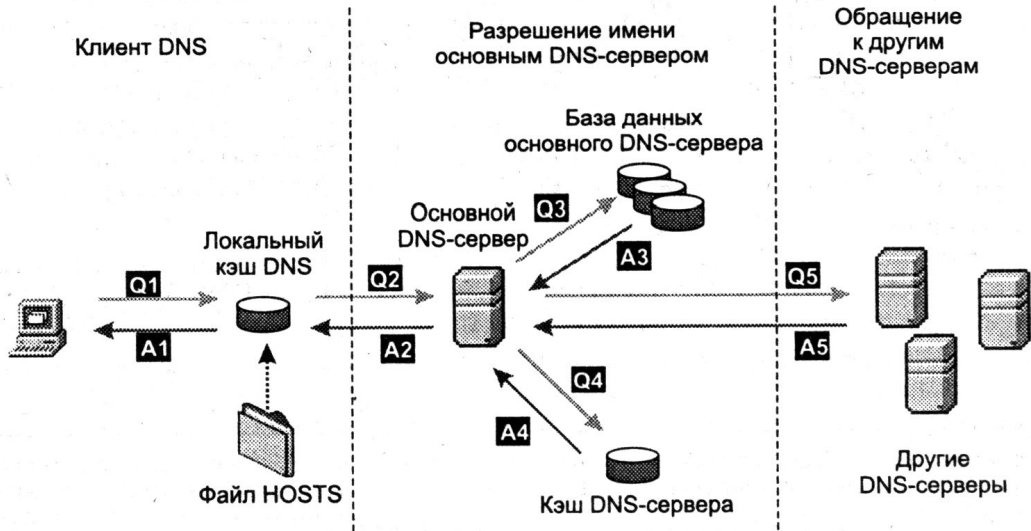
Клиент DNS

Разрешение имени основным DNS-сервером

Обращение к другим DNS-серверам

База данных основного DNS-сервера

Основной DNS-сервер

Q3

A3

Локальный кэш DNS

Q1

A1

Q2

A2

Q5

A5

Q4

A4

Файл HOSTS

Кэш DNS-сервера

Другие DNS-серверы